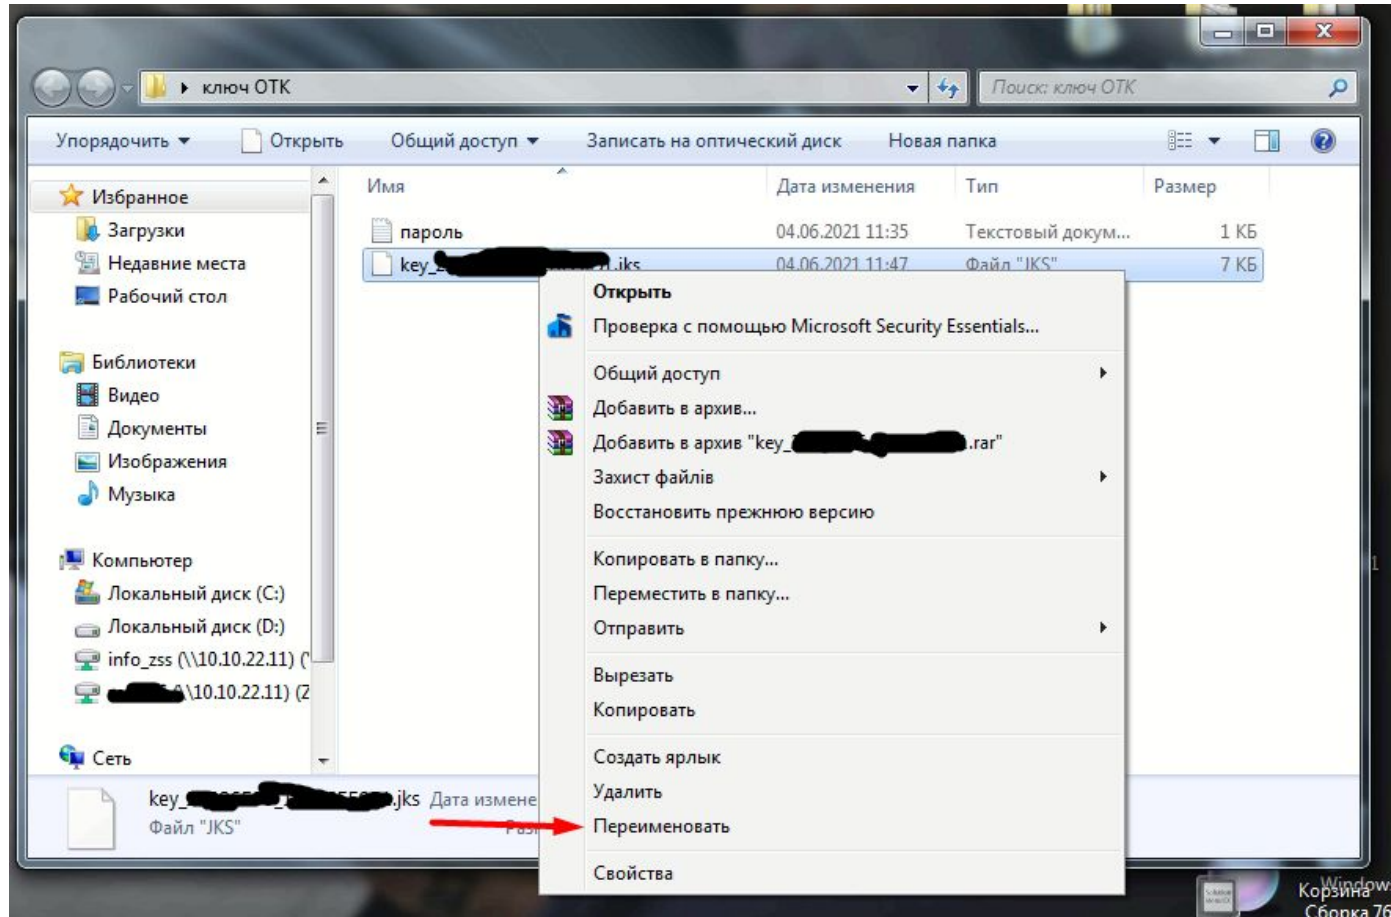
▸ ключ ОТК

Поиск: ключ ОТК

Упорядочить ▾ Открыть Общий доступ ▾ Записать на оптический диск Новая папка

Избранное
Загрузки
Недавние места
Рабочий стол

Библиотеки
Видео
Документы
Изображения
Музыка

Компьютер
Локальный диск (C:)
Локальный диск (D:)
info_zss (\\10.10.22.11) (
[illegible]\10.10.22.11) (Z

Сеть

| Имя | Дата изменения | Тип | Размер |
|---|---|---|---|
| пароль | 04.06.2021 11:35 | Текстовый докум... | 1 КБ |
| key_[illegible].jks | 04.06.2021 11:47 | Файл "JKS" | 7 КБ |

Открыть
Проверка с помощью Microsoft Security Essentials...
Общий доступ
Добавить в архив...
Добавить в архив "key_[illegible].rar"
Захист файлів
Восстановить прежнюю версию
Копировать в папку...
Переместить в папку...
Отправить
Вырезать
Копировать
Создать ярлык
Удалить
Переименовать
Свойства

key_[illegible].jks Дата измене
Файл "JKS"

Корзина
Windows
Сборка 76